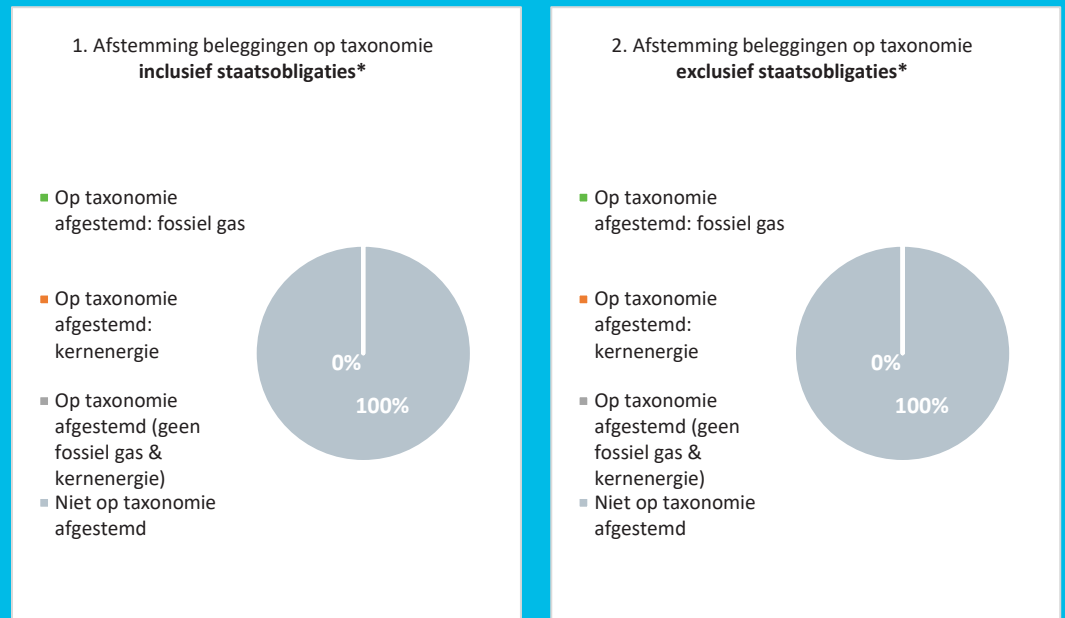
1. Afstemming beleggingen op taxonomie
**inclusief staatsobligaties***

Op taxonomie afgestemd: fossiel gas

Op taxonomie afgestemd: kernenergie

Op taxonomie afgestemd (geen fossiel gas & kernenergie)

Niet op taxonomie afgestemd

0%

100%

2. Afstemming beleggingen op taxonomie
**exclusief staatsobligaties***

Op taxonomie afgestemd: fossiel gas

Op taxonomie afgestemd: kernenergie

Op taxonomie afgestemd (geen fossiel gas & kernenergie)

Niet op taxonomie afgestemd

0%

100%